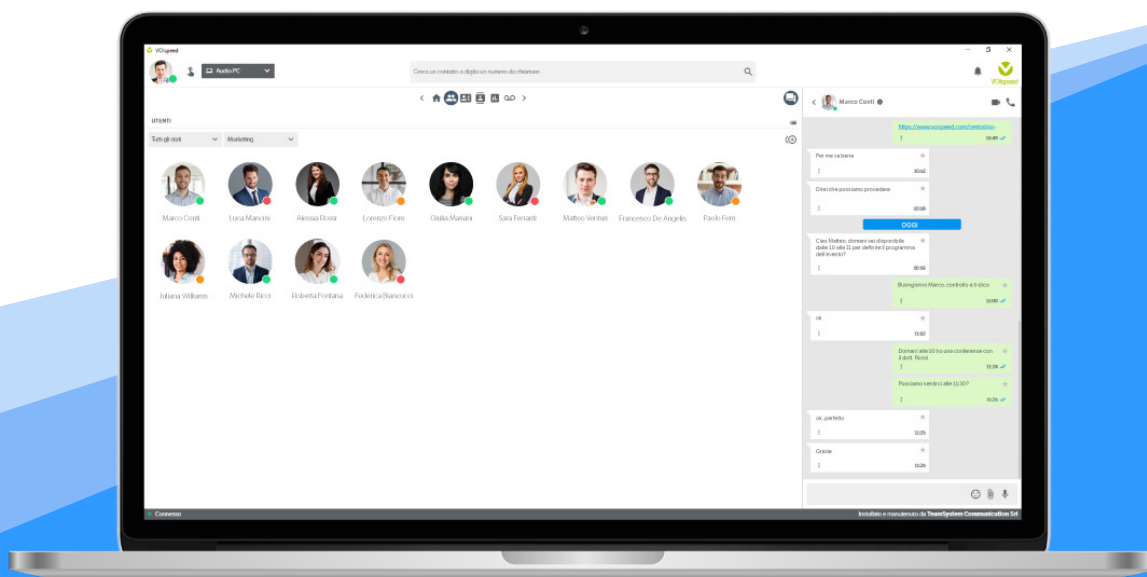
VOIspeed

Audio PC

Cerca un contatto o digita un numero da chiamare

VOIspeed

UTENTI

Tutti gli stati

Marketing

Marco Conti

Luca Mancini

Alessia Rossi

Lorenzo Fiore

Giulia Mariani

Sara Ferranti

Matteo Venturi

Francesco De Angelis

Paolo Ferri

Juliana Williams

Michele Ricci

Roberta Fontana

Federica Bianucci

Marco Conti

https://www.voispeed.com/centralino

10:45

Per me va bene

10:52

Dimmi che possiamo procedere

10:55

OGGI

Ciao Matteo, domani sei disponibile dalle 10 alle 11 per definire il programma dell'evento?

09:56

Buongiorno Marco, controllo e ti dico

10:00

ok

10:02

Domani alle 10 ho una conferenza con il dott. Rossi

11:29

Possiamo vederci alle 11:30?

11:26

ok, perfetto

11:29

Grazie

11:29

Connesso

Installato e mantenuto da TeamSystem Communication Srl